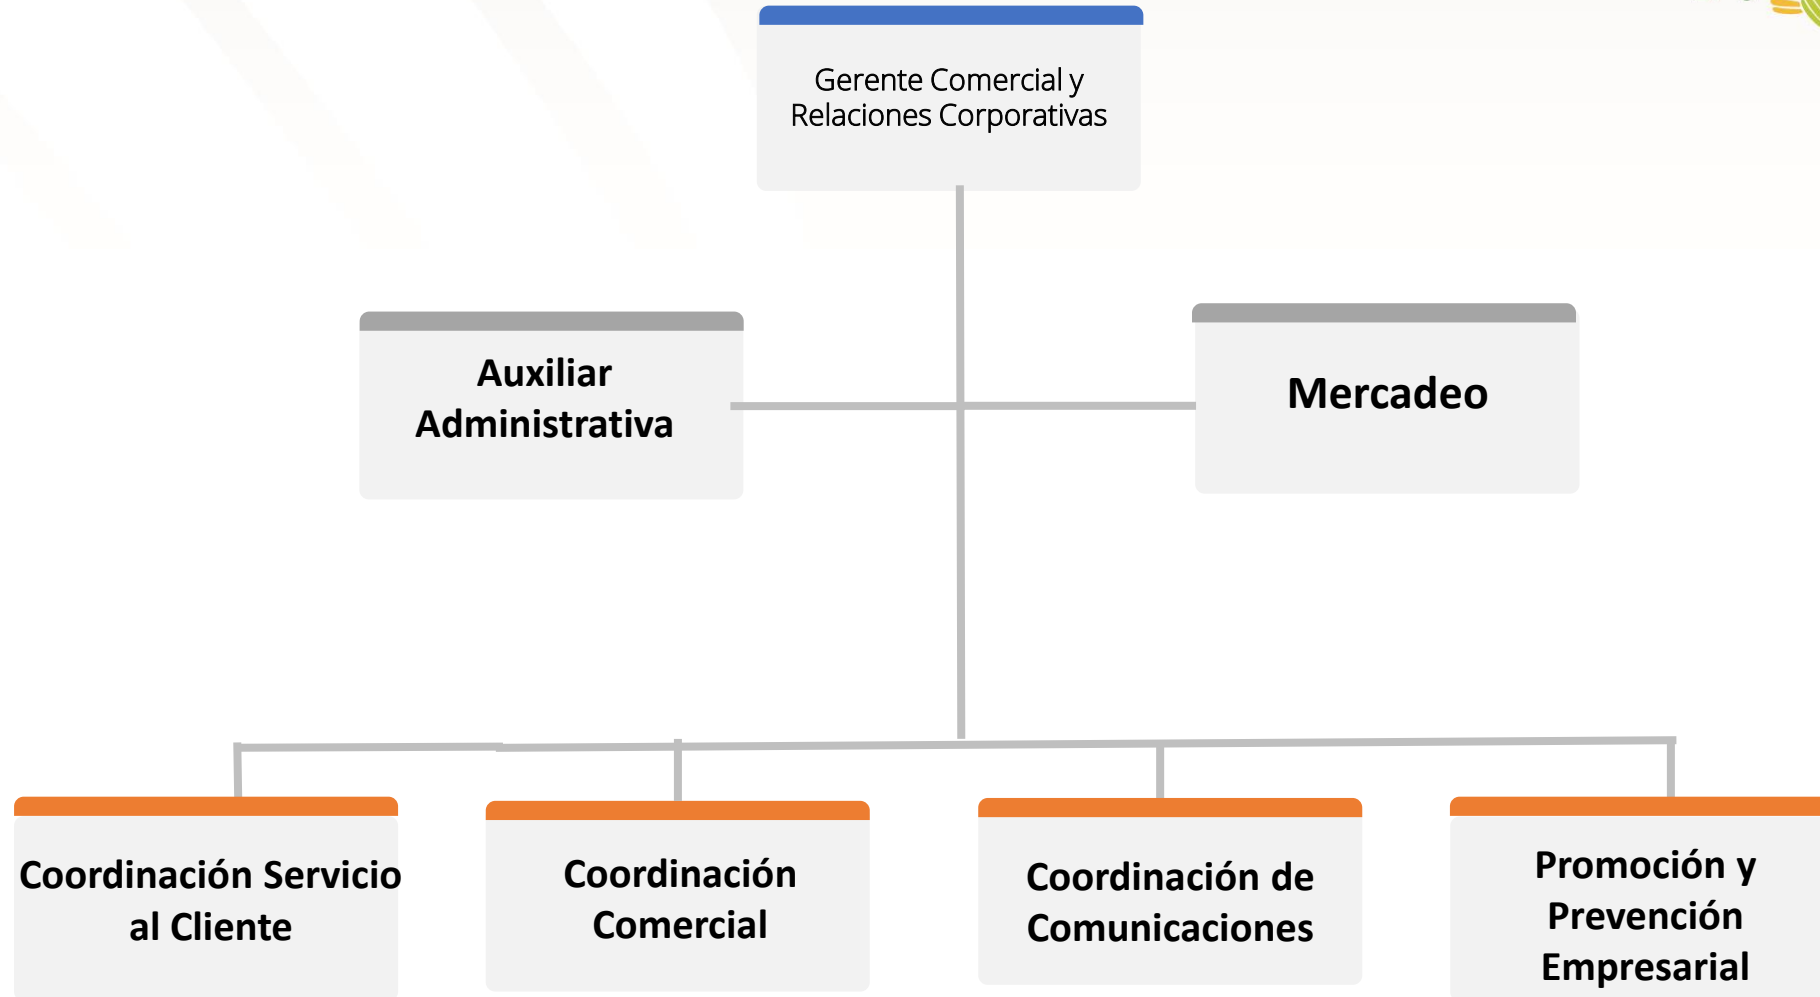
Gerente Comercial y Relaciones Corporativas

Auxiliar Administrativa

Mercadeo

Coordinación Servicio al Cliente

Coordinación Comercial

Coordinación de Comunicaciones

Promoción y Prevención Empresarial